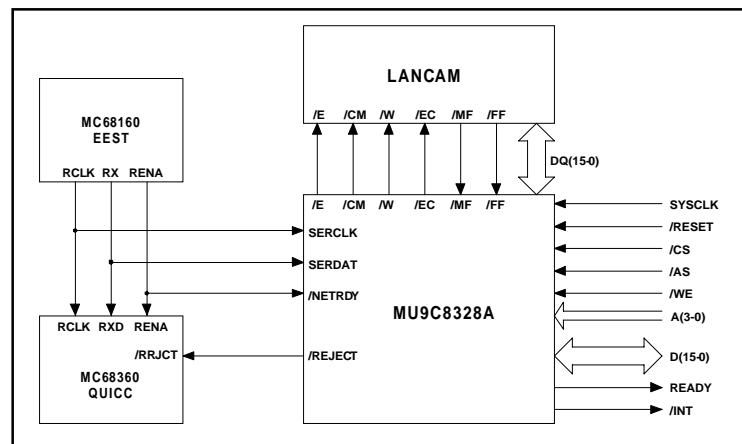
LANCAM

/E /CM /W /EC /MF /FF

MC68160
EEST

RCLK RX RENA

DQ(15-0)

/E /CM /W /EC /MF /FF

SYSCLK
/RESET
/CS
/AS
/WE
A(3-0)
D(15-0)
READY
/INT

SERCLK
SERDAT
/NETRDY

MU9C8328A

/REJECT

RCLK RXD RENA

/RRJCT

MC68360
QUICC